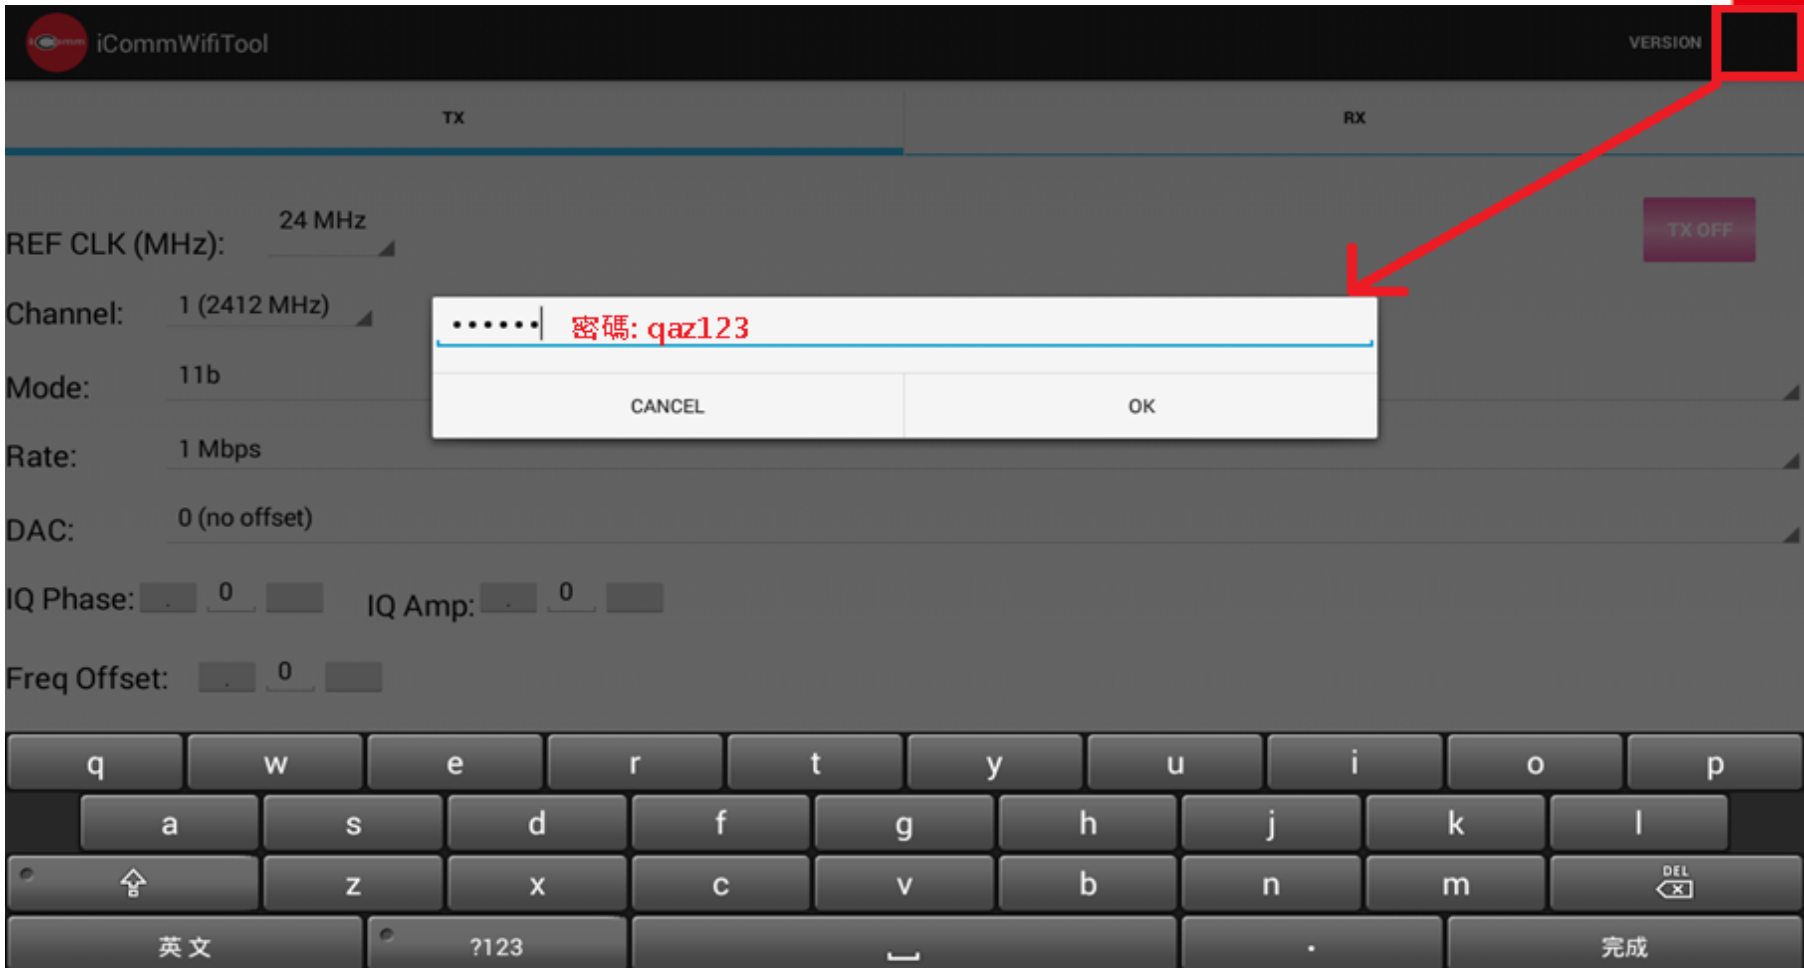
iCommWifiTool

VERSION

TX

RX

REF CLK (MHz): 24 MHz

TX OFF

Channel: 1 (2412 MHz)

Mode: 11b

Rate: 1 Mbps

DAC: 0 (no offset)

IQ Phase: 0 IQ Amp: 0

Freq Offset: 0

•••••• 密碼: qaz123

CANCEL

OK

q w e r t y u i o p

a s d f g h j k l

z x c v b n m DEL

英文 ?123 . 完成